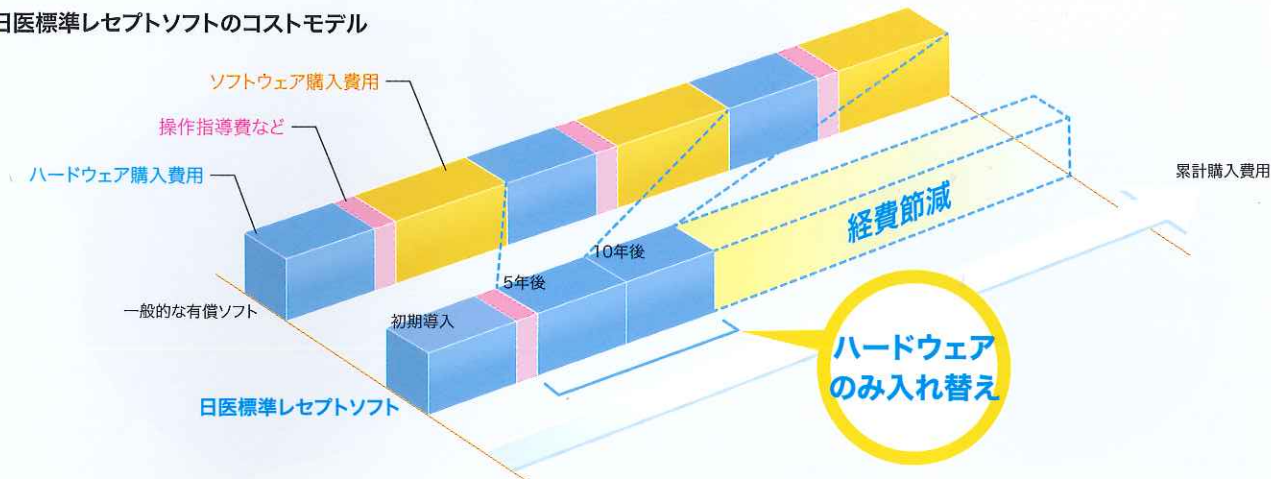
日医標準レセプトソフトのコストモデル

ソフトウェア購入費用
操作指導費など
ハードウェア購入費用
一般的な有償ソフト
累計購入費用
経費節減
10年後
5年後
初期導入
ハードウェアのみ入れ替え
日医標準レセプトソフト